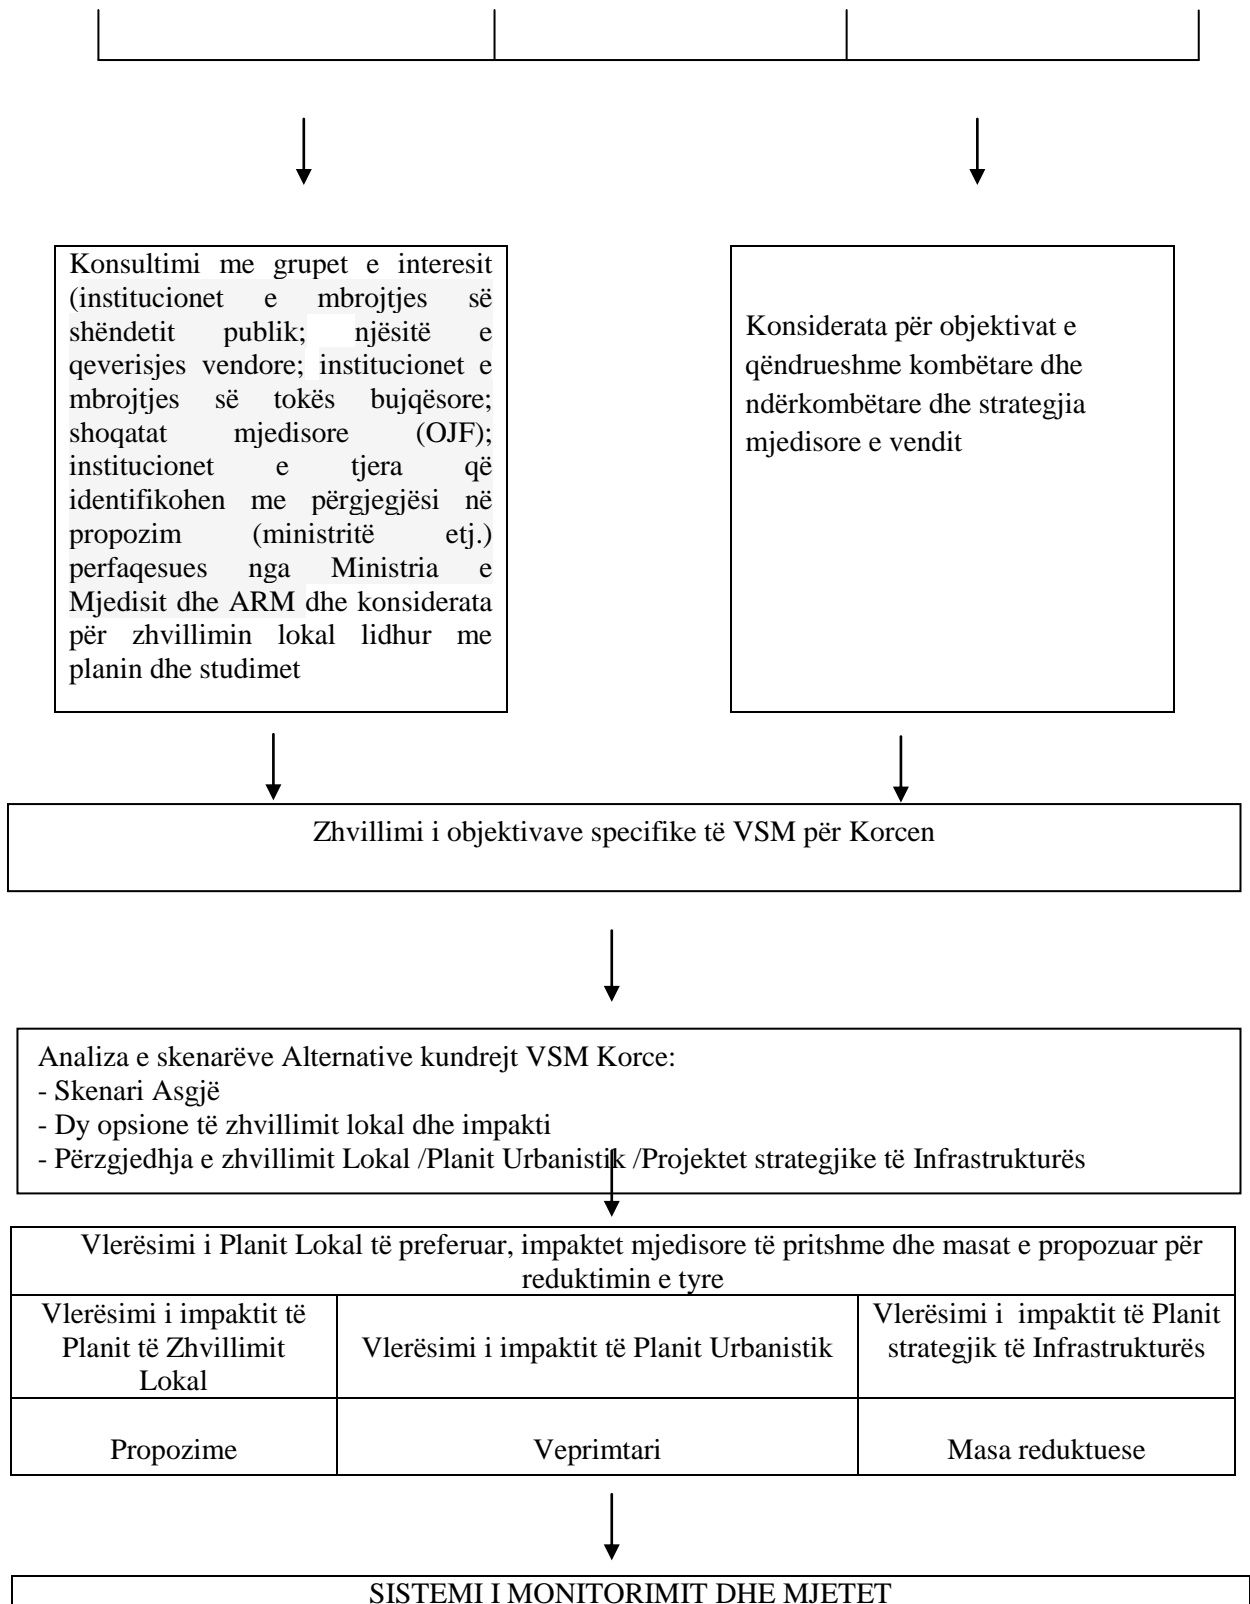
Konsultimi me grupet e interesit (institucionet e mbrojtjes së shëndetit publik; njësitë e qeverisjes vendore; institucionet e mbrojtjes së tokës bujqësore; shoqatat mjedisore (OJF); institucionet e tjera që identifikohen me përgjegjësi në propozim (ministritë etj.) perfaqesues nga Ministria e Mjedisit dhe ARM dhe konsiderata për zhvillimin lokal lidhur me planin dhe studimet

Konsiderata për objektivat e qëndrueshme kombëtare dhe ndërkombëtare dhe strategjia mjedisore e vendit

Zhvillimi i objektivave specifike të VSM për Korcen

Analiza e skenarëve Alternative kundrejt VSM Korce:
- Skenari Asgjë
- Dy opsione të zhvillimit lokal dhe impakti
- Përzgjedhja e zhvillimit Lokal /Planit Urbanistik /Projektet strategjike të Infrastrukturës

| Vlerësimi i Planit Lokal të preferuar, impaktet mjedisore të pritshme dhe masat e propozuar për reduktimin e tyre | | |
|---|---|---|
| Vlerësimi i impaktit të Planit të Zhvillimit Lokal | Vlerësimi i impaktit të Planit Urbanistik | Vlerësimi i impaktit të Planit strategjik të Infrastrukturës |
| Propozime | Veprimtari | Masa reduktuese |

SISTEMI I MONITORIMIT DHE MJETET